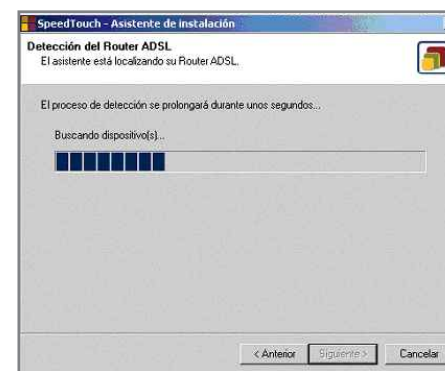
SpeedTouch - Asistente de instalación

Detección del Router ADSL
El asistente está localizando su Router ADSL.

El proceso de detección se prolongará durante unos segundos...

Buscando dispositivo(s)...

< Anterior
Siguiente >
Cancelar